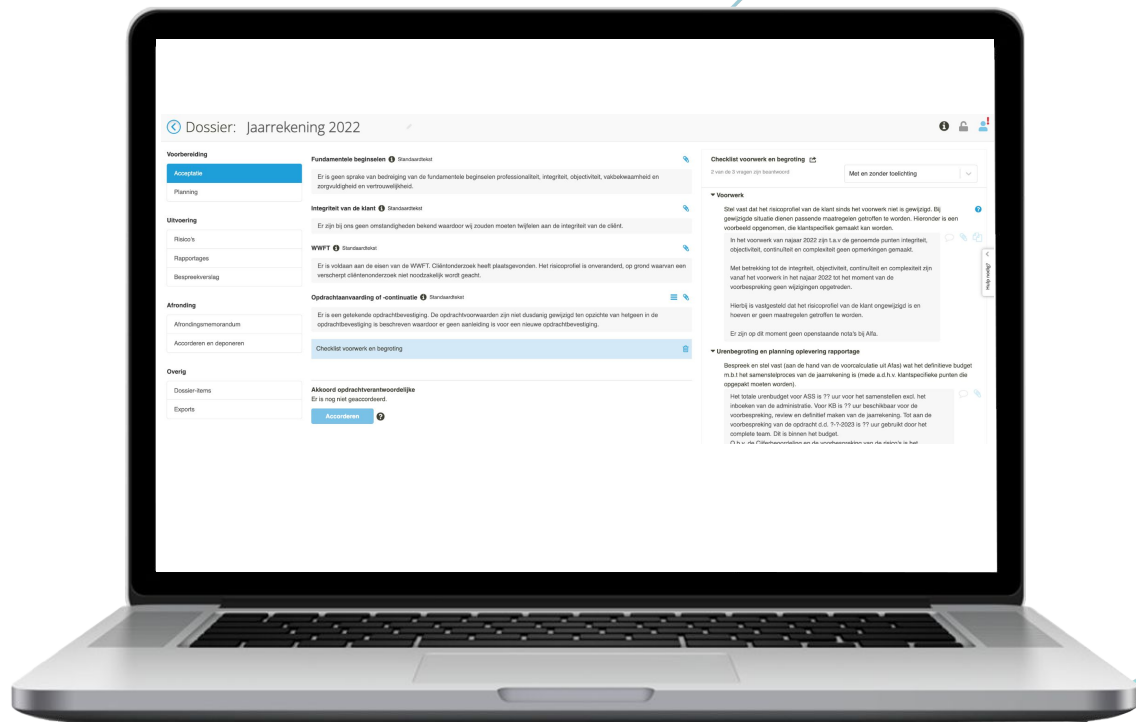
Dossier: Jaarrekening 2022

Voorbereiding
Acceptatie
Planning

Uitvoering
Risico's
Rapportages
Bespreekverslag

Afronding
Afrondingsmemorandum
Accorderen en deponeren

Overig
Dossier-items
Exports

Fundamentele beginselen Standaardtekst
Er is geen sprake van bedreiging van de fundamentele beginselen professionaliteit, integriteit, objectiviteit, vakbekwaamheid en zorgvuldigheid en vertrouwelijkheid.

Integriteit van de klant Standaardtekst
Er zijn bij ons geen omstandigheden bekend waardoor wij zouden moeten twijfelen aan de integriteit van de cliënt.

WWFT Standaardtekst
Er is voldaan aan de eisen van de WWFT. Cliëntonderzoek heeft plaatsgevonden. Het risicoprofiel is onveranderd, op grond waarvan een verscherpt cliëntenonderzoek niet noodzakelijk wordt geacht.

Opdrachtaanvaarding of -continuatie Standaardtekst
Er is een getekende opdrachtbevestiging. De opdrachtvoorwaarden zijn niet dusdanig gewijzigd ten opzichte van hetgeen in de opdrachtbevestiging is beschreven waardoor er geen aanleiding is voor een nieuwe opdrachtbevestiging.

Checklist voorwerk en begroting

Akkoord opdrachtverantwoordelijke
Er is nog niet geaccordeerd.
Accorderen

Checklist voorwerk en begroting
2 van de 8 vragen zijn beantwoord
Met en zonder toelichting

▾ Voorwerk
Stel vast dat het risicoprofiel van de klant sinds het voorwerk niet is gewijzigd. Bij gewijzigde situatie dienen passende maatregelen getroffen te worden. Hieronder is een voorbeeld opgenomen, die klantspecifiek gemaakt kan worden.

In het voorwerk van najaar 2022 zijn t.a.v de genoemde punten integriteit, objectiviteit, continuïteit en complexiteit geen opmerkingen gemaakt.

Met betrekking tot de integriteit, objectiviteit, continuïteit en complexiteit zijn vanaf het voorwerk in het najaar 2022 tot het moment van de voorbespreking geen wijzigingen opgetreden.

Hierbij is vastgesteld dat het risicoprofiel van de klant ongewijzigd is en hoeven er geen maatregelen getroffen te worden.

Er zijn op dit moment geen openstaande nota's bij Alfa.

▾ Urenbegroting en planning oplevering rapportage
Bespreek en stel vast (aan de hand van de voorcalculatie uit Afas) wat het definitieve budget m.b.t het samenstelproces van de jaarrekening is (mede a.d.h.v. klantspecifieke punten die opgepakt moeten worden).

Het totale urenbudget voor ASS is ?? uur voor het samenstellen excl. het inboeken van de administratie. Voor KB is ?? uur beschikbaar voor de voorbespreking, review en definitief maken van de jaarrekening. Tot aan de voorbespreking van de opdracht d.d. ?-?-2023 is ?? uur gebruikt door het complete team. Dit is binnen het budget.
O.b.v. de Cijferbeoordeling en de voorbespreking van de risico's is het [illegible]

Mijn notities